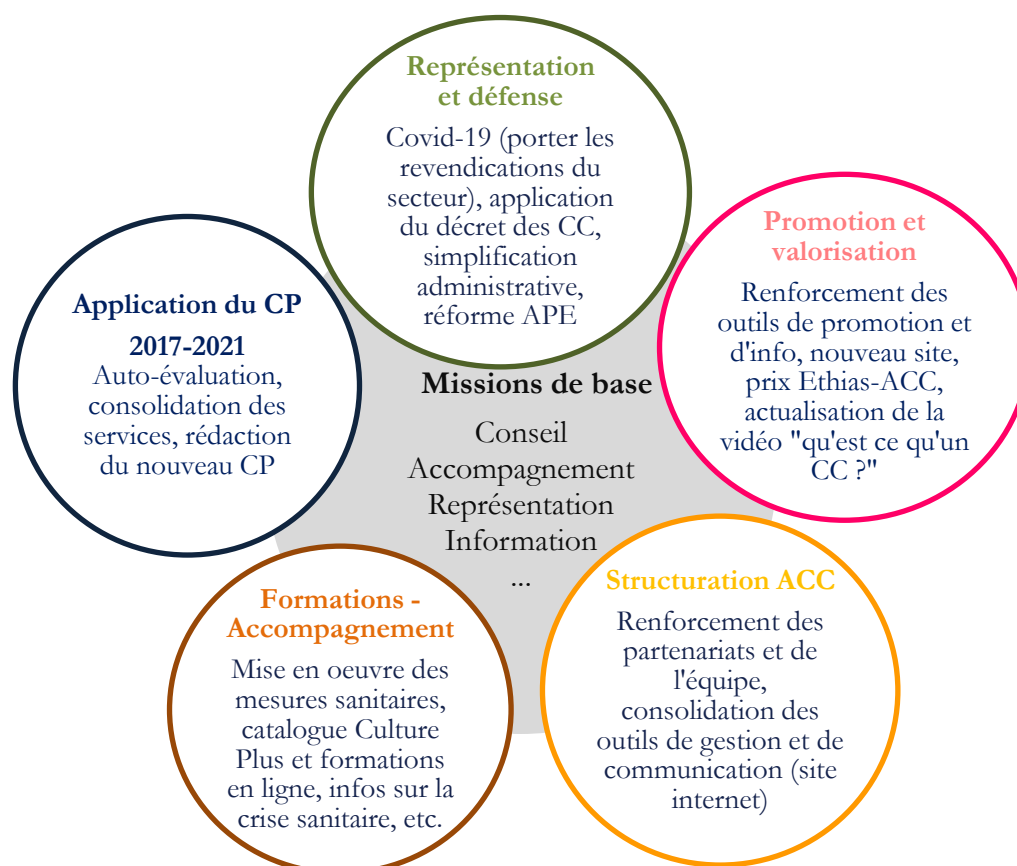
Représentation et défense

Covid-19 (porter les revendications du secteur), application du décret des CC, simplification administrative, réforme APE

Application du CP 2017-2021

Auto-évaluation, consolidation des services, rédaction du nouveau CP

Promotion et valorisation

Renforcement des outils de promotion et d'info, nouveau site, prix Ethias-ACC, actualisation de la vidéo "qu'est ce qu'un CC ?"

Missions de base

Conseil
Accompagnement
Représentation
Information
...

Formations - Accompagnement

Mise en oeuvre des mesures sanitaires, catalogue Culture Plus et formations en ligne, infos sur la crise sanitaire, etc.

Structuration ACC

Renforcement des partenariats et de l'équipe, consolidation des outils de gestion et de communication (site internet)